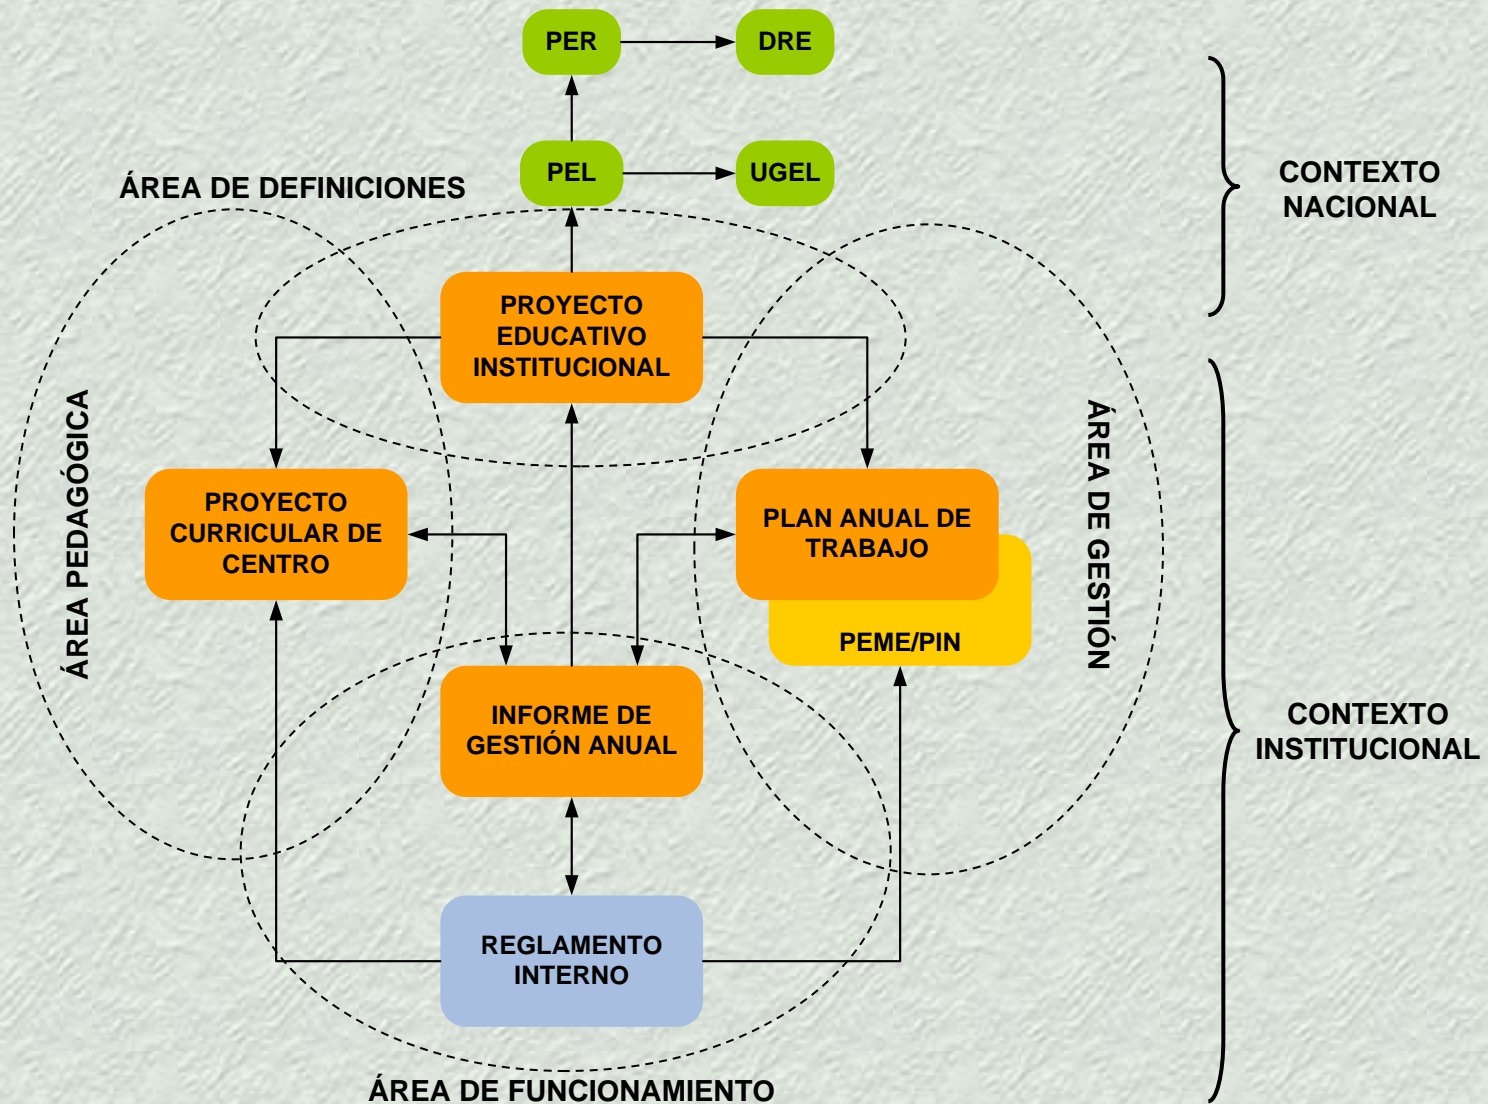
PER
DRE
PEL
UGEL
CONTEXTO NACIONAL
ÁREA DE DEFINICIONES
PROYECTO EDUCATIVO INSTITUCIONAL
ÁREA PEDAGÓGICA
PROYECTO CURRICULAR DE CENTRO
PLAN ANUAL DE TRABAJO
PEME/PIN
ÁREA DE GESTIÓN
CONTEXTO INSTITUCIONAL
INFORME DE GESTIÓN ANUAL
REGLAMENTO INTERNO
ÁREA DE FUNCIONAMIENTO